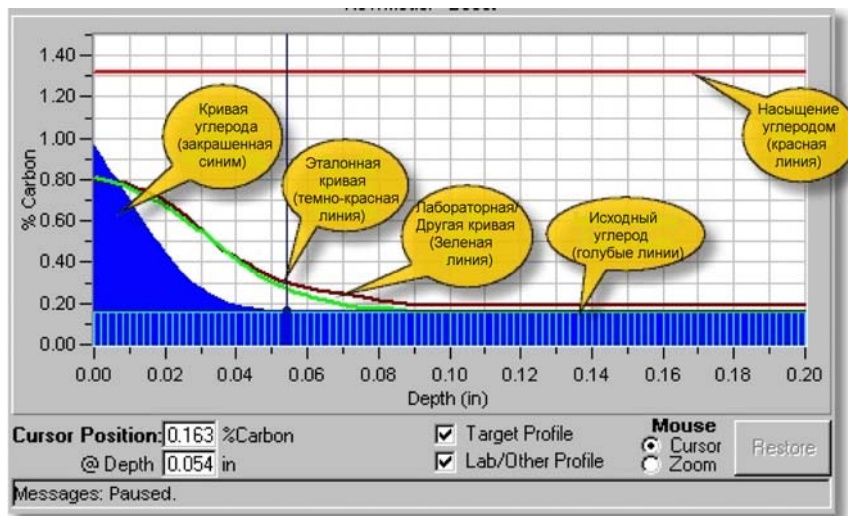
1.40
1.20
1.00
0.80
0.60
0.40
0.20
0.00
% Carbon

Кривая углерода (закрашенная синим)

Эталонная кривая (темно-красная линия)

Лабораторная/ Другая кривая (Зеленая линия)

Исходный углерод (голубые линии)

Насыщение углеродом (красная линия)

0.00 0.02 0.04 0.06 0.08 0.10 0.12 0.14 0.16 0.18 0.20
Depth (in)

Cursor Position: 0.163 %Carbon
@ Depth 0.054 in

Target Profile
Lab/Other Profile

Mouse
Cursor
Zoom

Restore

Messages: Paused.